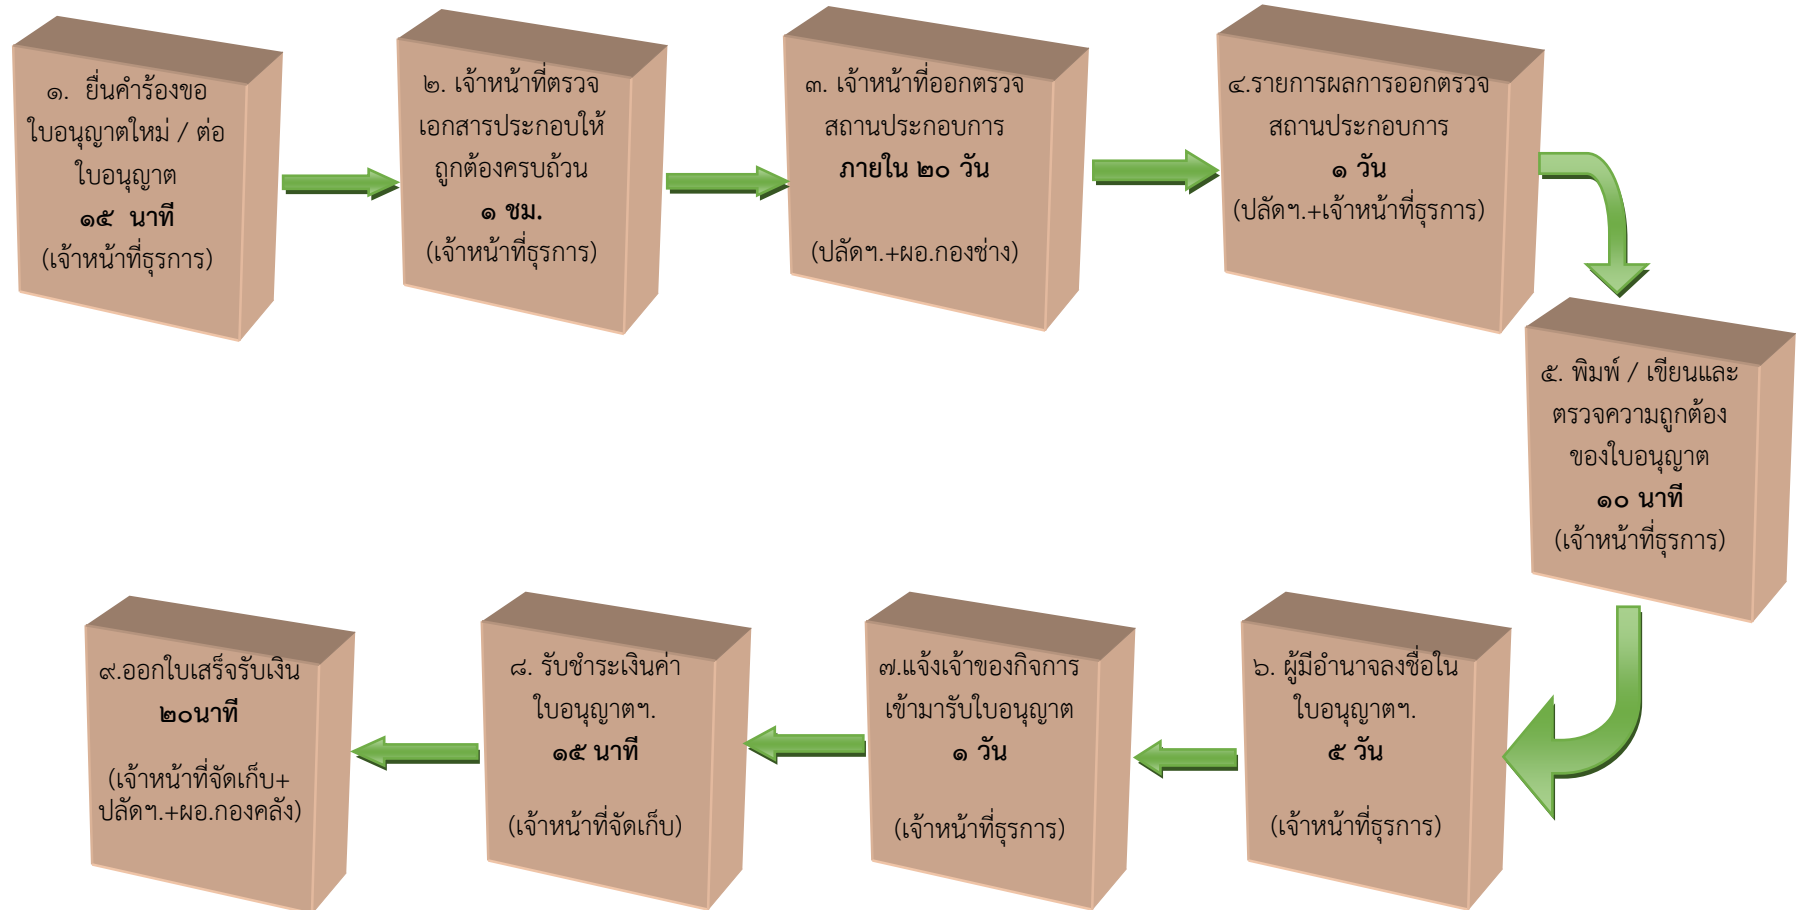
๑. ยื่นคำร้องขอใบอนุญาตใหม่ / ต่อใบอนุญาต
๑๕ นาที
(เจ้าหน้าที่ธุรการ)

๒. เจ้าหน้าที่ตรวจเอกสารประกอบให้ถูกต้องครบถ้วน
๑ ชม.
(เจ้าหน้าที่ธุรการ)

๓. เจ้าหน้าที่ออกตรวจสถานประกอบการ
ภายใน ๒๐ วัน
(ปลัดฯ.+ผอ.กองช่าง)

๔.รายการผลการออกตรวจสถานประกอบการ
๑ วัน
(ปลัดฯ.+เจ้าหน้าที่ธุรการ)

๕. พิมพ์ / เขียนและตรวจความถูกต้องของใบอนุญาต
๑๐ นาที
(เจ้าหน้าที่ธุรการ)

๖. ผู้มีอำนาจลงชื่อในใบอนุญาตฯ.
๕ วัน
(เจ้าหน้าที่ธุรการ)

๗.แจ้งเจ้าของกิจการเข้ามารับใบอนุญาต
๑ วัน
(เจ้าหน้าที่ธุรการ)

๘. รับชำระเงินค่าใบอนุญาตฯ.
๑๕ นาที
(เจ้าหน้าที่จัดเก็บ)

๙.ออกใบเสร็จรับเงิน
๒๐นาที
(เจ้าหน้าที่จัดเก็บ+ปลัดฯ.+ผอ.กองคลัง)